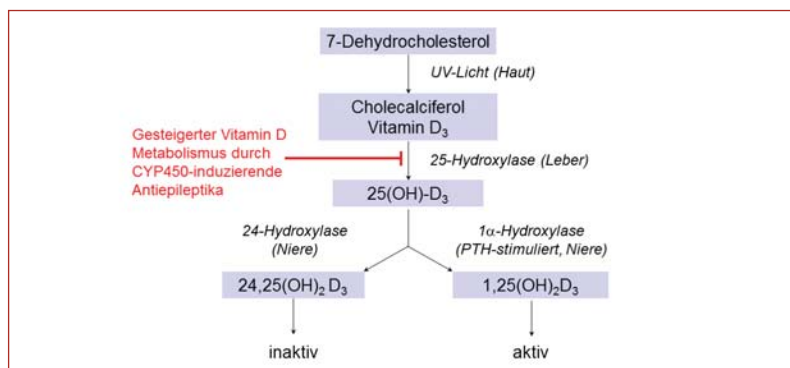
7-Dehydrocholesterol

UV-Licht (Haut)

Cholecalciferol
Vitamin $D_3$

Gesteigerter Vitamin D Metabolismus durch CYP450-induzierende Antiepileptika

25-Hydroxylase (Leber)

25(OH)-$D_3$

24-Hydroxylase (Niere)

1$\alpha$-Hydroxylase (PTH-stimuliert, Niere)

24,25$(OH)_2$ $D_3$

1,25$(OH)_2$$D_3$

inaktiv

aktiv